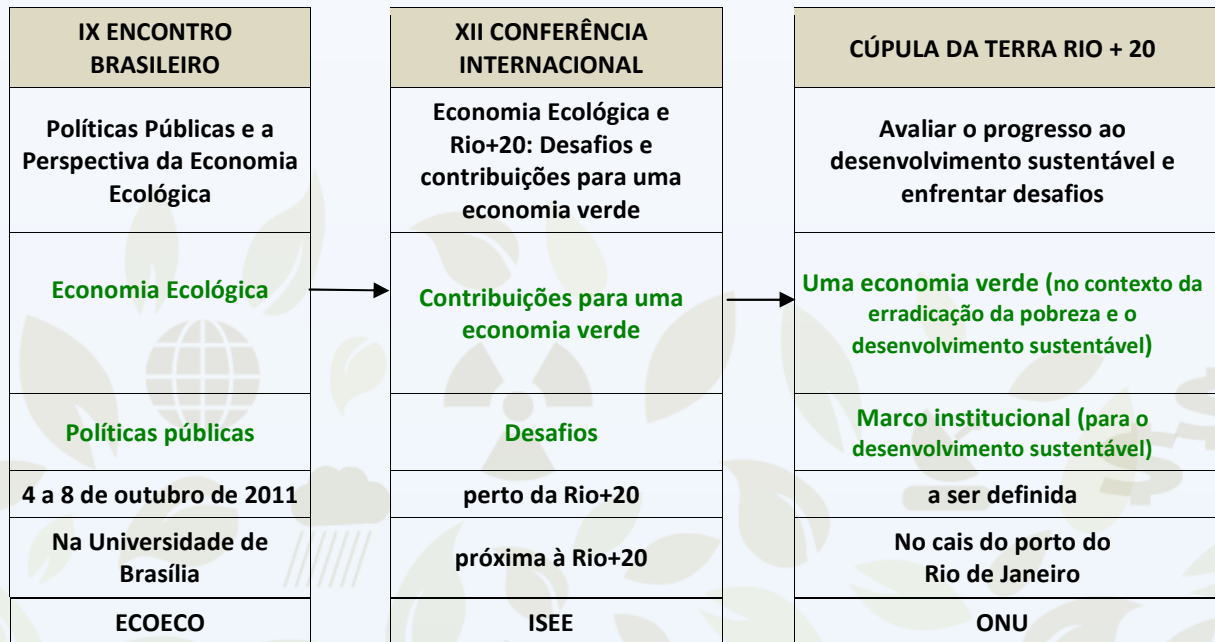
IX ENCONTRO BRASILEIRO

Políticas Públicas e a Perspectiva da Economia Ecológica

Economia Ecológica

Políticas públicas

4 a 8 de outubro de 2011

Na Universidade de Brasília

ECOECO

XII CONFERÊNCIA INTERNACIONAL

Economia Ecológica e Rio+20: Desafios e contribuições para uma economia verde

Contribuições para uma economia verde

Desafios

perto da Rio+20

próxima à Rio+20

ISEE

CÚPULA DA TERRA RIO + 20

Avaliar o progresso ao desenvolvimento sustentável e enfrentar desafios

Uma economia verde (no contexto da erradicação da pobreza e o desenvolvimento sustentável)

Marco institucional (para o desenvolvimento sustentável)

a ser definida

No cais do porto do Rio de Janeiro

ONU